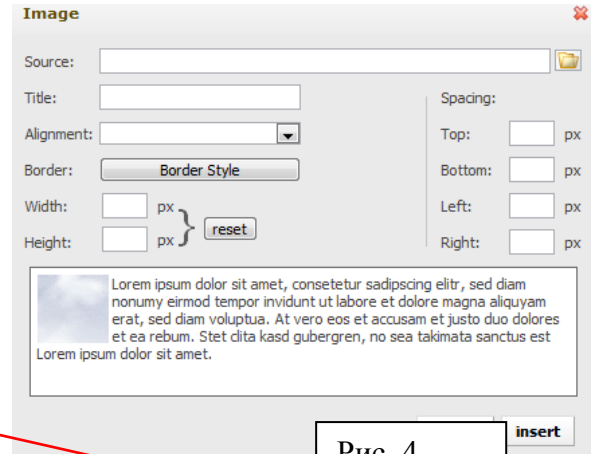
Image

Source:

Title:

Alignment:

Border: Border Style

Width: px

Height: px

reset

Spacing:

Top: px

Bottom: px

Left: px

Right: px

Lorem ipsum dolor sit amet, consetetur sadipscing elitr, sed diam nonumy eirmod tempor invidunt ut labore et dolore magna aliquyam erat, sed diam voluptua. At vero eos et accusam et justo duo dolores et ea rebum. Stet clita kasd gubergren, no sea takimata sanctus est Lorem ipsum dolor sit amet.

Рис. 4

insert